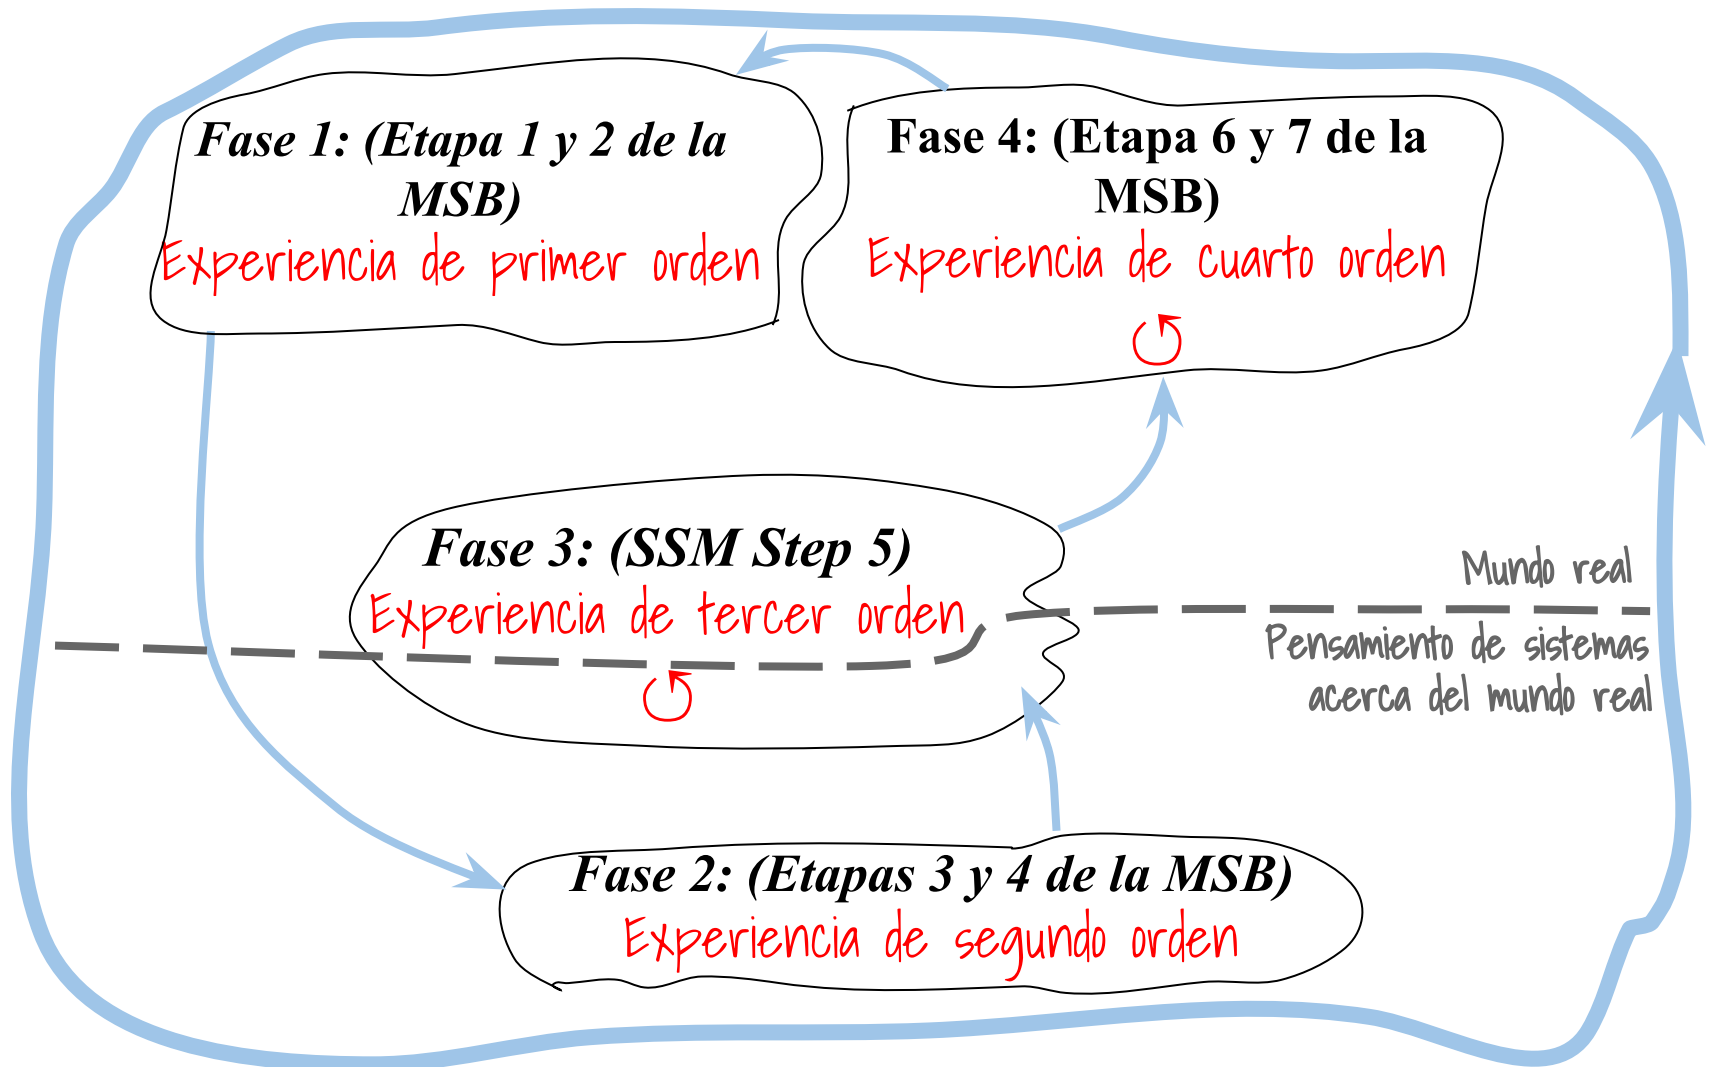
Fase 1: (Etapa 1 y 2 de la MSB)
Experiencia de primer orden

Fase 4: (Etapa 6 y 7 de la MSB)
Experiencia de cuarto orden

Fase 3: (SSM Step 5)
Experiencia de tercer orden

Mundo real

Pensamiento de sistemas acerca del mundo real

Fase 2: (Etapas 3 y 4 de la MSB)
Experiencia de segundo orden